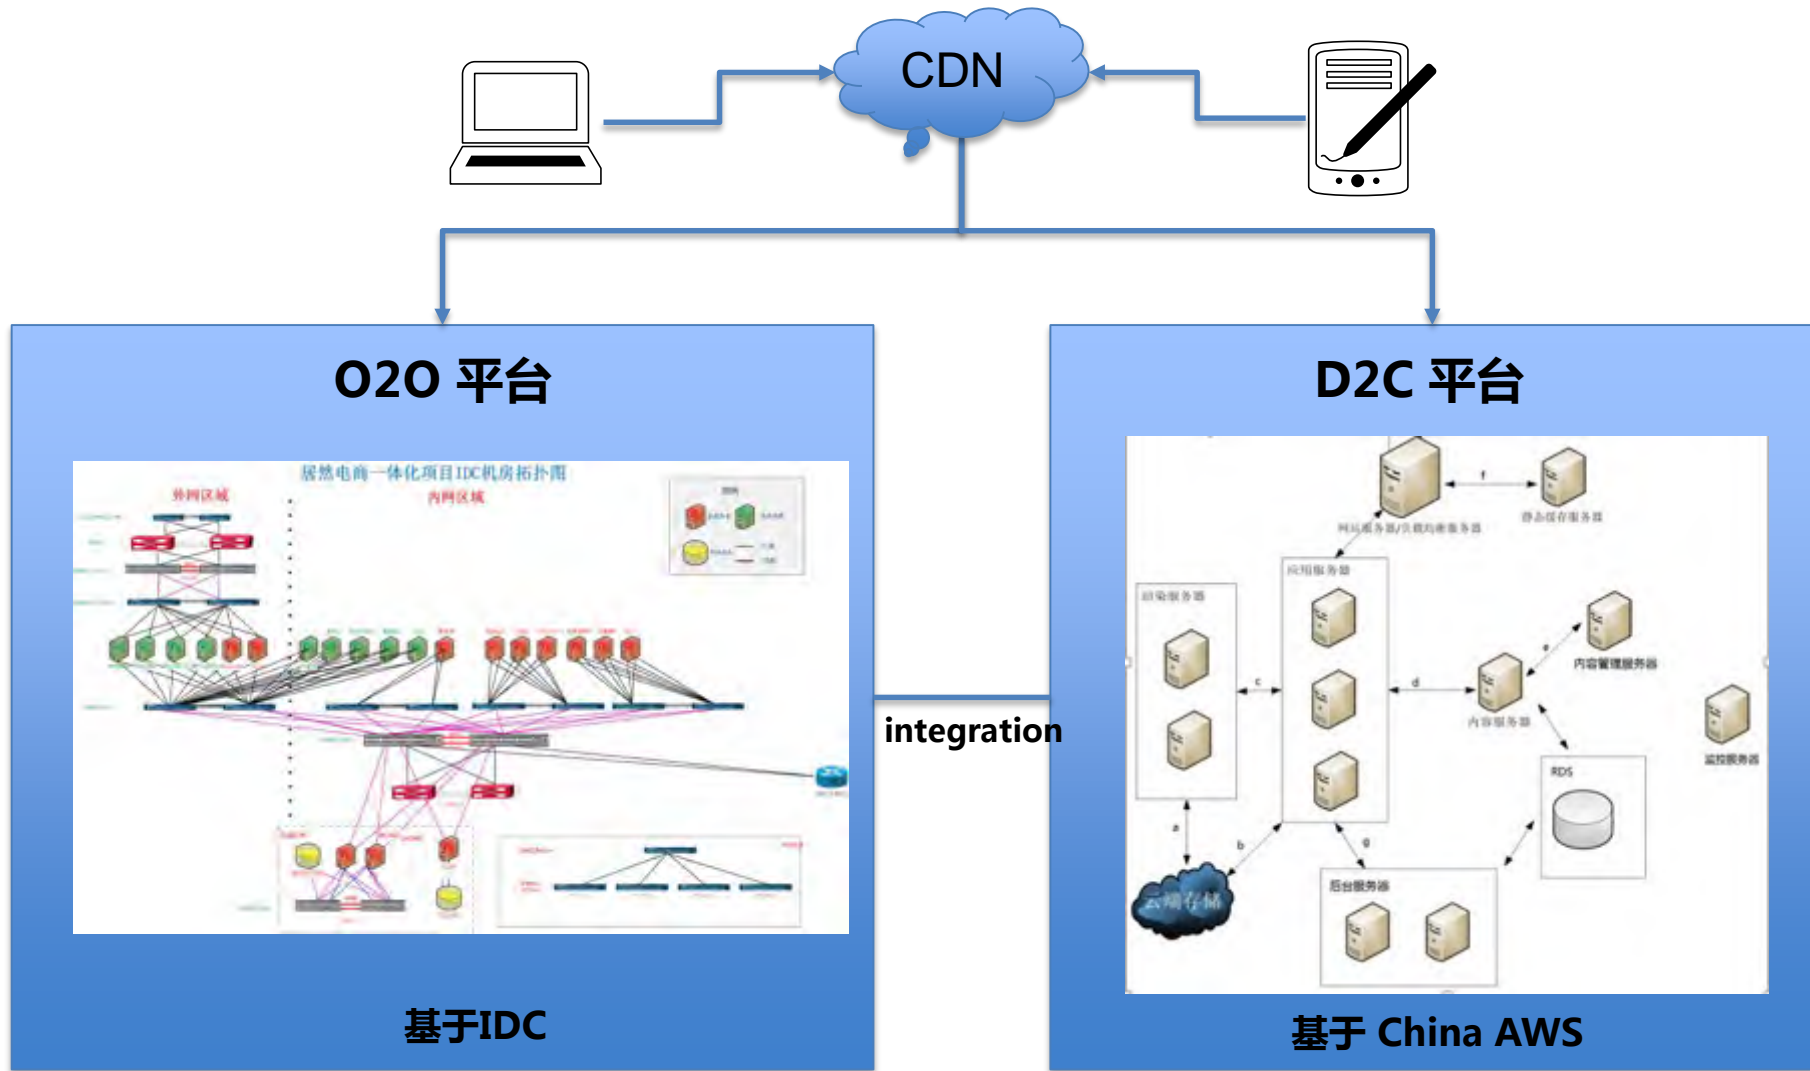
CDN

O2O 平台

居然电商一体化项目IDC机房拓扑图

外网区域

内网区域

基于IDC

integration

D2C 平台

f

网站服务器/负载均衡服务器

静态缓存服务器

应用服务器

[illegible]

内容管理服务器

c

d

内容服务器

监控服务器

RDS

a

b

g

云端存储

后台服务器

基于 China AWS